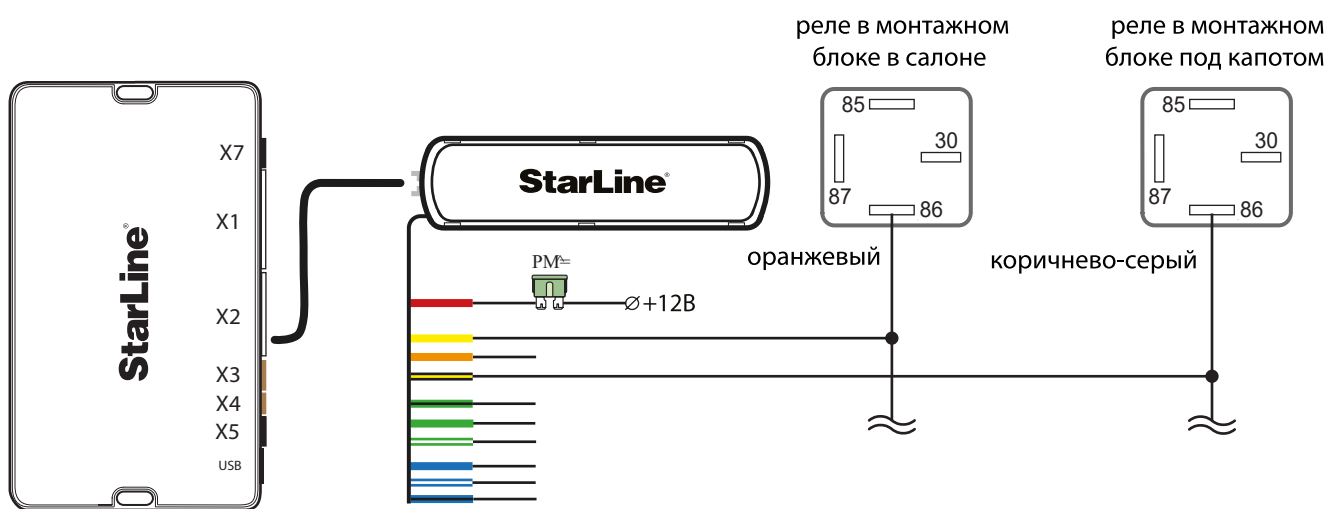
реле в монтажном блоке в салоне

реле в монтажном блоке под капотом

X7

X1

X2

X3

X4

X5

USB

StarLine

StarLine

85

30

87

86

85

30

87

86

оранжевый

коричнево-серый

PM$\frac{A}{=}$

$\varnothing$+12В